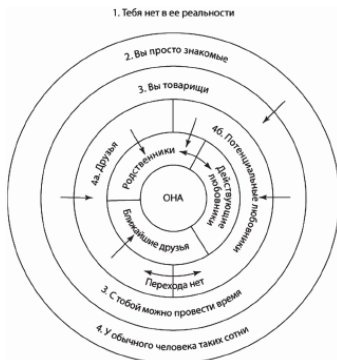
1. Тебя нет в ее реальности

2. Вы просто знакомые

3. Вы товарищи

4а. Друзья

4б. Потенциальные любовники

Родственники

Действующие любовники

ОНА

Ближайшие друзья

Перехода нет

3. С тобой можно провести время

4. У обычного человека таких сотни